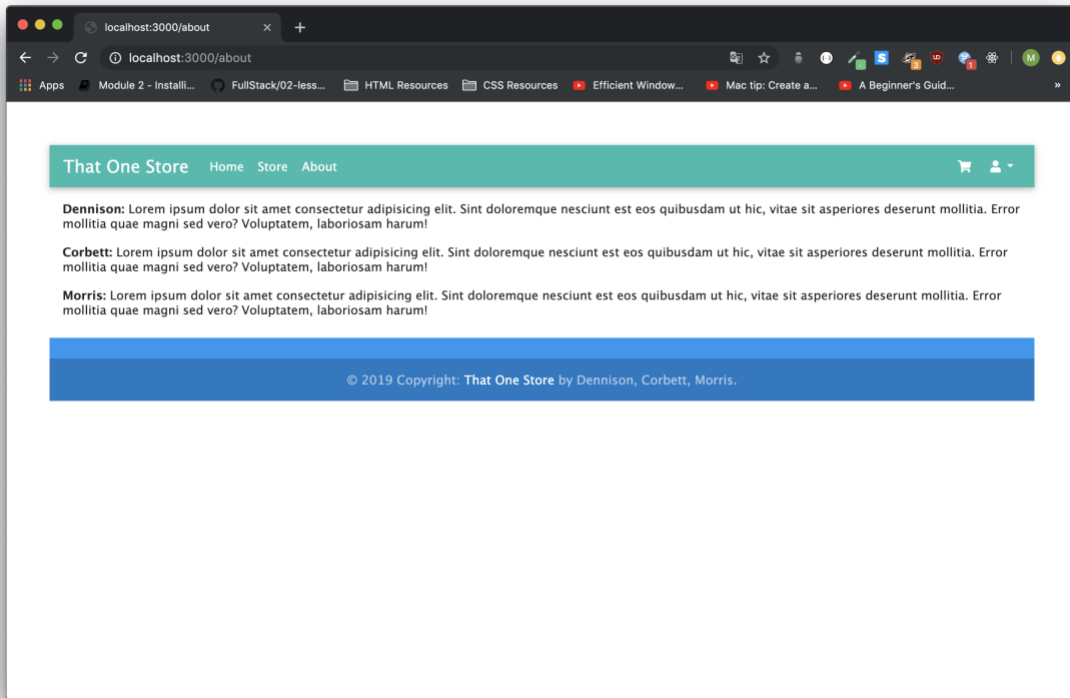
localhost:3000/about

localhost:3000/about

Apps Module 2 - Installi... FullStack/02-less... HTML Resources CSS Resources Efficient Window... Mac tip: Create a... A Beginner's Guid...

That One Store Home Store About

**Dennison:** Lorem ipsum dolor sit amet consectetur adipisicing elit. Sint doloremque nesciunt est eos quibusdam ut hic, vitae sit asperiores deserunt mollitia. Error mollitia quae magni sed vero? Voluptatem, laboriosam harum!

**Corbett:** Lorem ipsum dolor sit amet consectetur adipisicing elit. Sint doloremque nesciunt est eos quibusdam ut hic, vitae sit asperiores deserunt mollitia. Error mollitia quae magni sed vero? Voluptatem, laboriosam harum!

**Morris:** Lorem ipsum dolor sit amet consectetur adipisicing elit. Sint doloremque nesciunt est eos quibusdam ut hic, vitae sit asperiores deserunt mollitia. Error mollitia quae magni sed vero? Voluptatem, laboriosam harum!

© 2019 Copyright: That One Store by Dennison, Corbett, Morris.